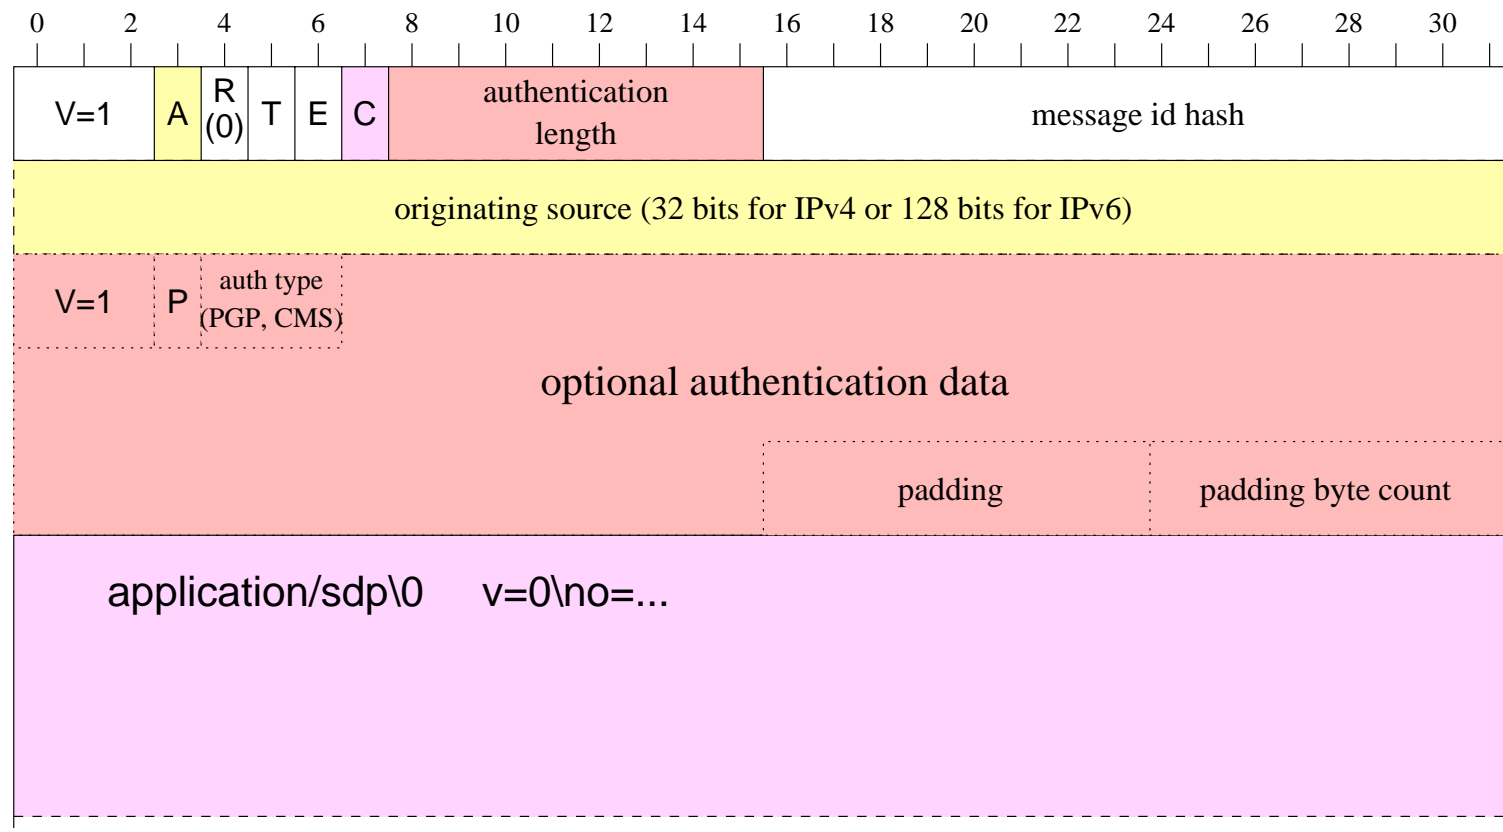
0 2 4 6 8 10 12 14 16 18 20 22 24 26 28 30

| V=1 | A | R (0) | T | E | C | authentication length | message id hash |
|---|---|---|---|---|---|---|---|

originating source (32 bits for IPv4 or 128 bits for IPv6)

| V=1 | P | auth type (PGP, CMS) |
|---|---|---|

optional authentication data

| padding | padding byte count |
|---|---|

application/sdp\0 v=0\no=...